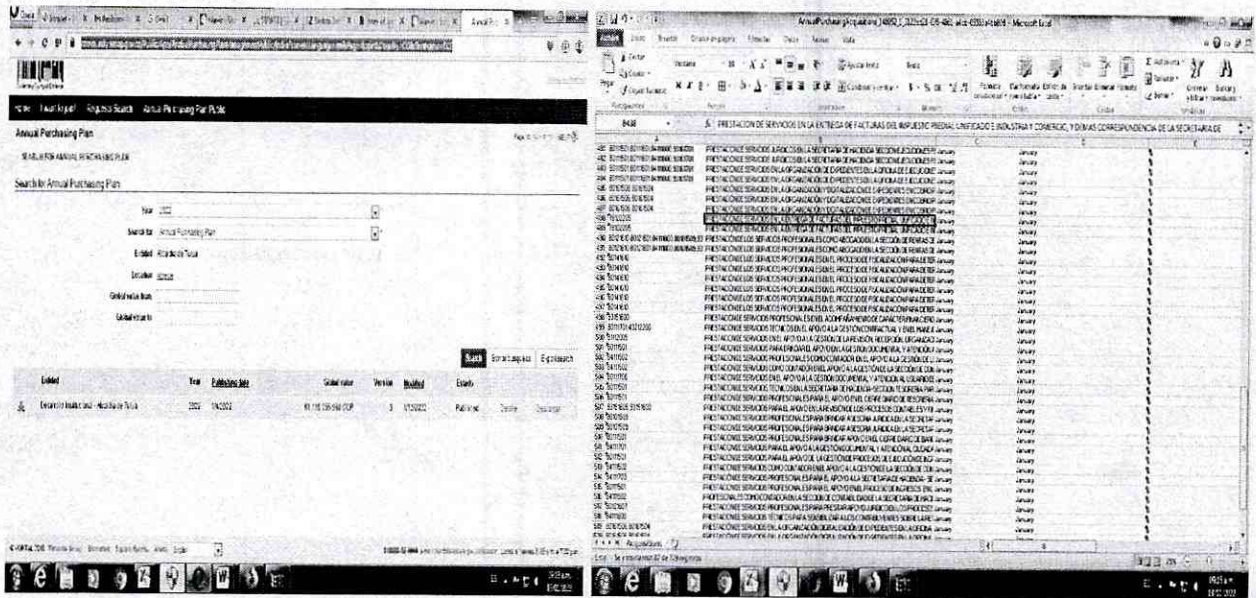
Home Tuser Inputs Requests Search Annual Purchasing Plan Public

Annual Purchasing Plan

SEARCH FOR ANNUAL PURCHASING PLAN

Search for Annual Purchasing Plan

Year 2022

Search for Annual Purchasing Plan

Entidad Alcaldía de Tunja

Location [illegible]

Global value from

Global value to

Search

| Entidad | Year | Publishing date | Global value | Version | Modified | Estado |
|---|---|---|---|---|---|---|
| Departamento Boyacá - Alcaldía de Tunja | 2022 | 1/4/2022 | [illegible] COP | 3 | 1/13/2022 | Published |

AnnualPurchasingPlan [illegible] - Microsoft Excel

fx PRESTACION DE SERVICIOS EN LA ENTREGA DE FACTURAS DEL IMPUESTO PREDIAL UNIFICADO E INDUSTRIA Y COMERCIO, Y DEMAS CORRESPONDENCIA DE LA SECRETARIA DE

PRESTACION DE SERVICIOS APOYO EN LA SECRETARIA DE HACIENDA January
PRESTACION DE SERVICIOS PROFESIONALES EN EL PROCESO DE FISCALIZACION January
PRESTACION DE SERVICIOS PARA EL APOYO EN LA GESTION January
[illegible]